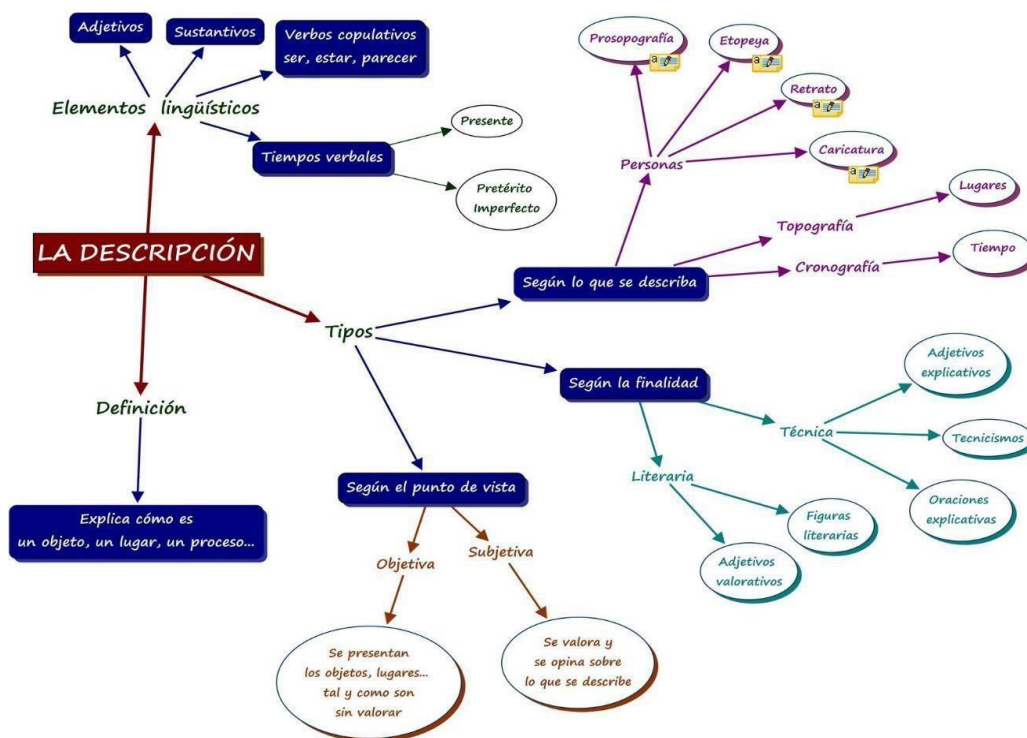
Adjetivos

Sustantivos

Verbos copulativos
ser, estar, parecer

Elementos lingüísticos

Tiempos verbales

Presente

Pretérito
Imperfecto

Prosopografía

Etopeya

Retrato

Caricatura

Personas

Lugares

Topografía

Tiempo

Cronografía

LA DESCRIPCIÓN

Según lo que se describa

Tipos

Según la finalidad

Adjetivos
explicativos

Técnica

Tecnicismos

Definición

Literaria

Oraciones
explicativas

Figuras
literarias

Adjetivos
valorativos

Explica cómo es
un objeto, un lugar, un proceso...

Según el punto de vista

Objetiva

Subjetiva

Se presentan
los objetos, lugares...
tal y como son
sin valorar

Se valora y
se opina sobre
lo que se describe